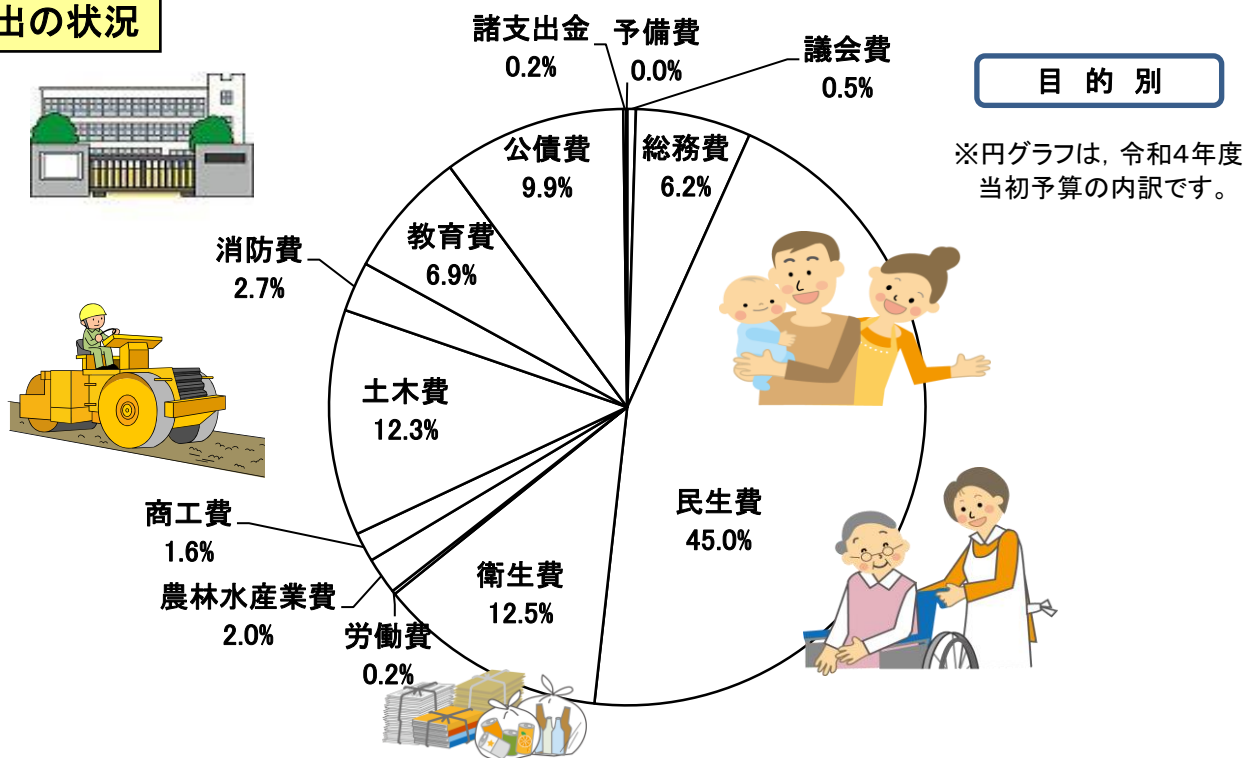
出の状況

諸支出金
0.2%

予備費
0.0%

議会費
0.5%

目 的 別

※円グラフは，令和4年度当初予算の内訳です。

公債費
9.9%

総務費
6.2%

消防費
2.7%

教育費
6.9%

土木費
12.3%

民生費
45.0%

商工費
1.6%

衛生費
12.5%

農林水産業費
2.0%

労働費
0.2%